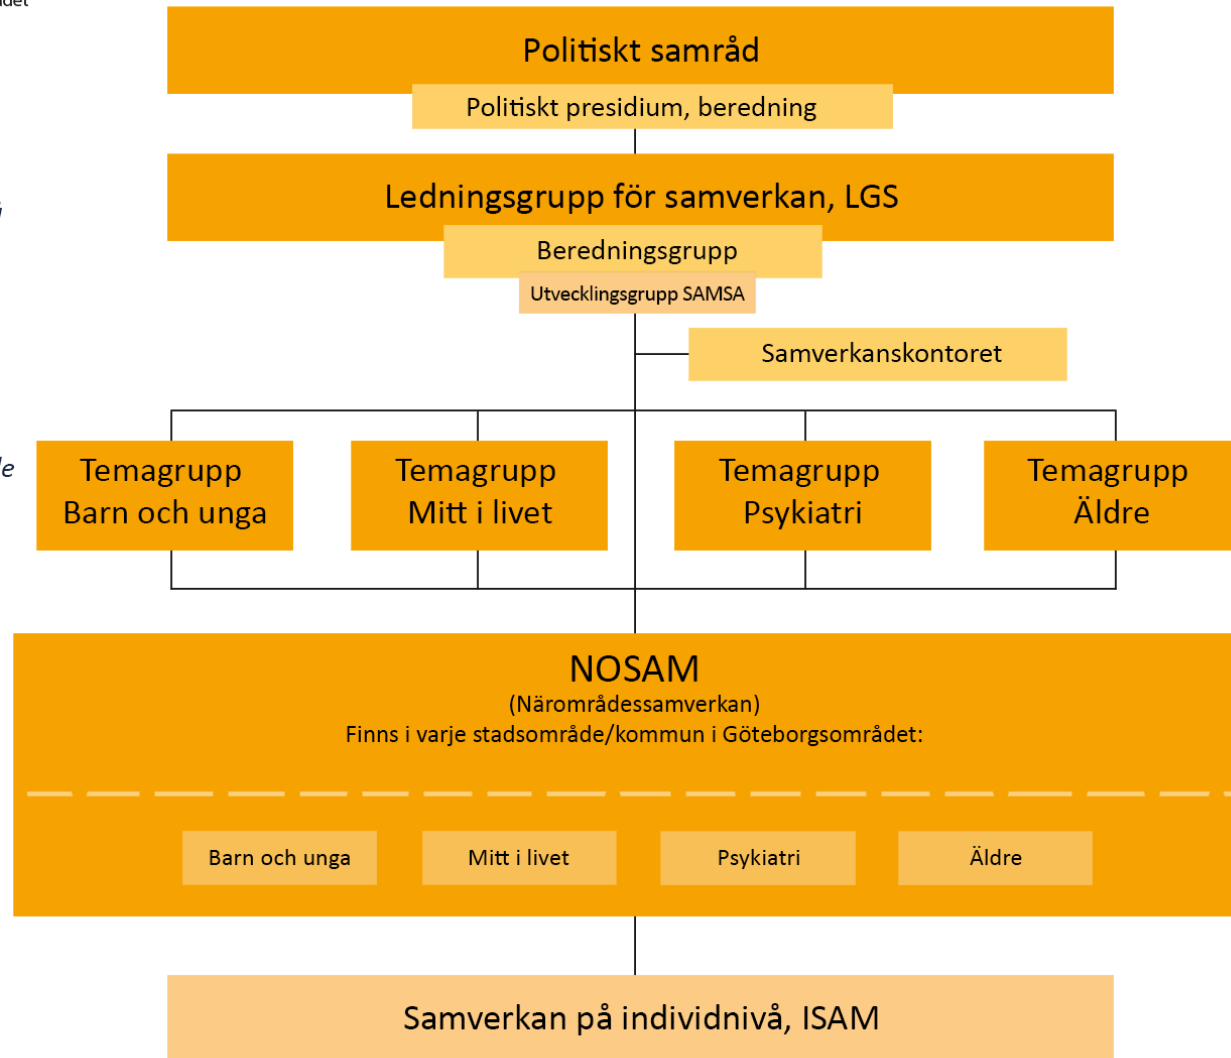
Politiskt samråd

Politiskt presidium, beredning

Ledningsgrupp för samverkan, LGS

Beredningsgrupp

Utvecklingsgrupp SAMSA

Samverkanskontoret

Temagrupp Barn och unga

Temagrupp Mitt i livet

Temagrupp Psykiatri

Temagrupp Äldre

NOSAM
(Närområdessamverkan)
Finns i varje stadsområde/kommun i Göteborgsområdet:

Barn och unga

Mitt i livet

Psykiatri

Äldre

Samverkan på individnivå, ISAM